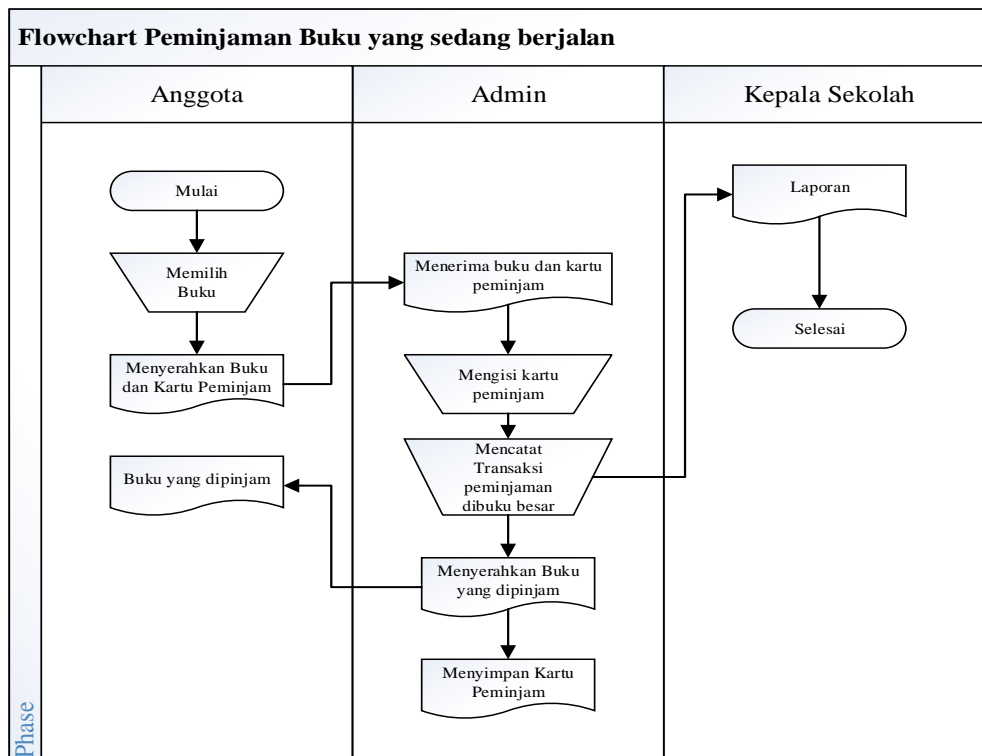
Flowchart Peminjaman Buku yang sedang berjalan

Anggota

Admin

Kepala Sekolah

Mulai

Memilih Buku

Menyerahkan Buku dan Kartu Peminjam

Buku yang dipinjam

Menerima buku dan kartu peminjam

Mengisi kartu peminjam

Mencatat Transaksi peminjaman dibuku besar

Menyerahkan Buku yang dipinjam

Menyimpan Kartu Peminjam

Laporan

Selesai

Phase